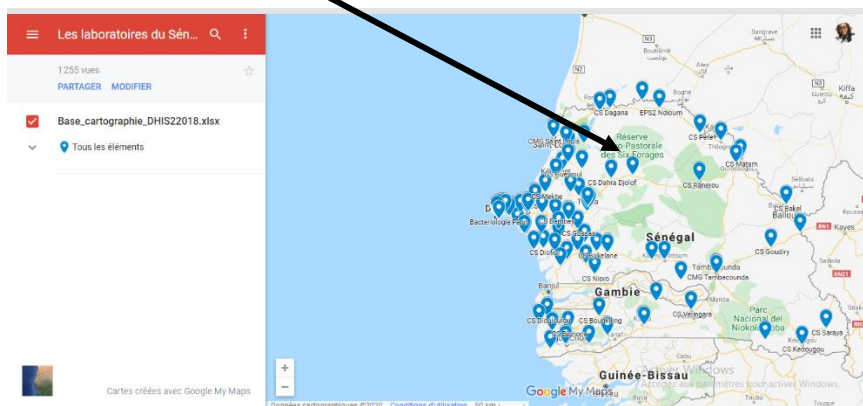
Les laboratoires du Sén...

1 255 vues

PARTAGER MODIFIER

Base_cartographie_DHIS22018.xlsx

Tous les éléments

Cartes créées avec Google My Maps

N2

CS Dagana

EPS2 Ndioum

Réserve
Sylvo-Pastorale
des Six Forages

CS Pete

CS Matam

CS Dahra Djolof

CS Ranerou

CS Bakel

Bactériologie Pasteur

Sénégal

CS Goudiry

CS Nioro

Tambacounda

CMG Tambacounda

Banjul

Gambie

CS Bounkiling

CS Velingara

Parc National du Niokolo-Koba

CS Saraya

CS Kedougou

Guinée-Bissau

Kayes

Google My Maps

Accédez aux paramètres pour activer Windows.

Données cartographiques ©2020 Conditions d'utilisation 50 km

+

−